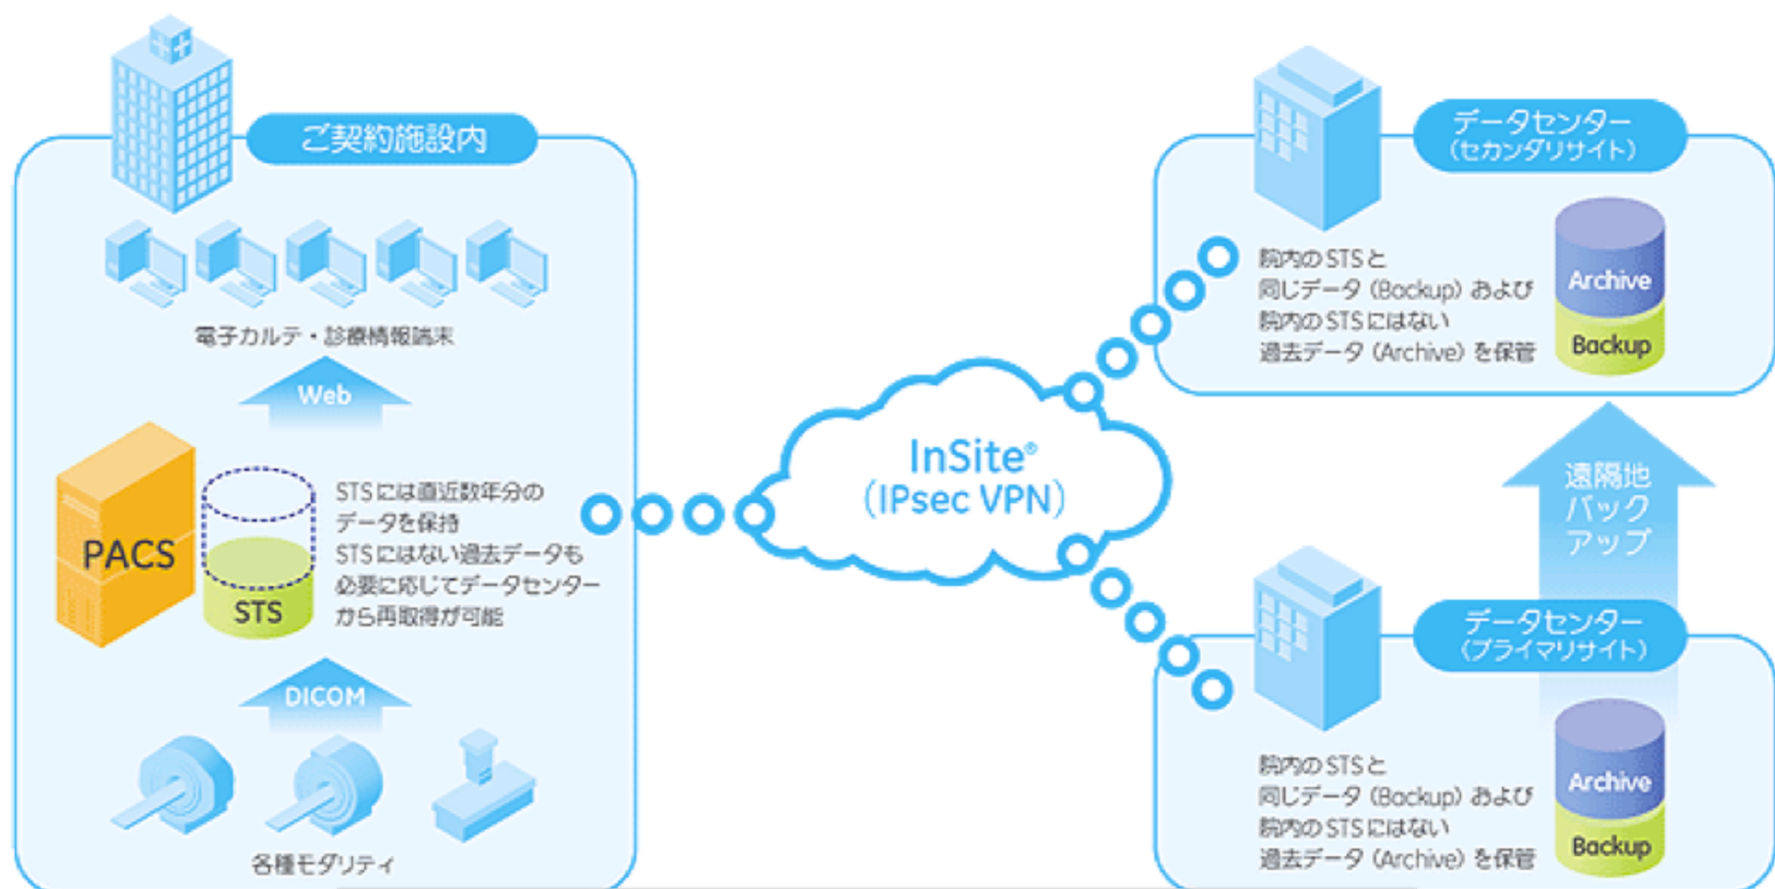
ご契約施設内

電子カルテ・診療情報端末

Web

PACS

STS

STSには直近数年分のデータを保持
STSにはない過去データも必要に応じてデータセンターから再取得が可能

DICOM

各種モダリティ

InSite®
(IPsec VPN)

データセンター
(セカンダリサイト)

院内のSTSと同じデータ(Backup)および院内のSTSにはない過去データ(Archive)を保管

Archive

Backup

遠隔地バックアップ

データセンター
(プライマリサイト)

院内のSTSと同じデータ(Backup)および院内のSTSにはない過去データ(Archive)を保管

Archive

Backup